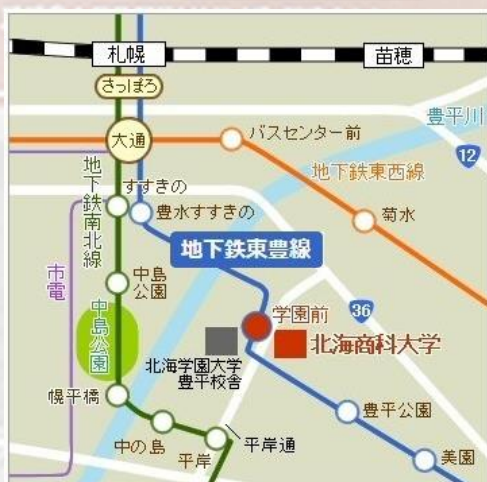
札幌
苗穂
さっぽろ
豊平川
大通
バスセンター前
12
地下鉄東西線
地下鉄南北線
すすきの
豊水すすきの
菊水
地下鉄東豊線
市電
中島公園
中島公園
36
学園前
北海商科大学
北海学園大学
豊平校舎
幌平橋
豊平公園
中の島
平岸通
平岸
美園